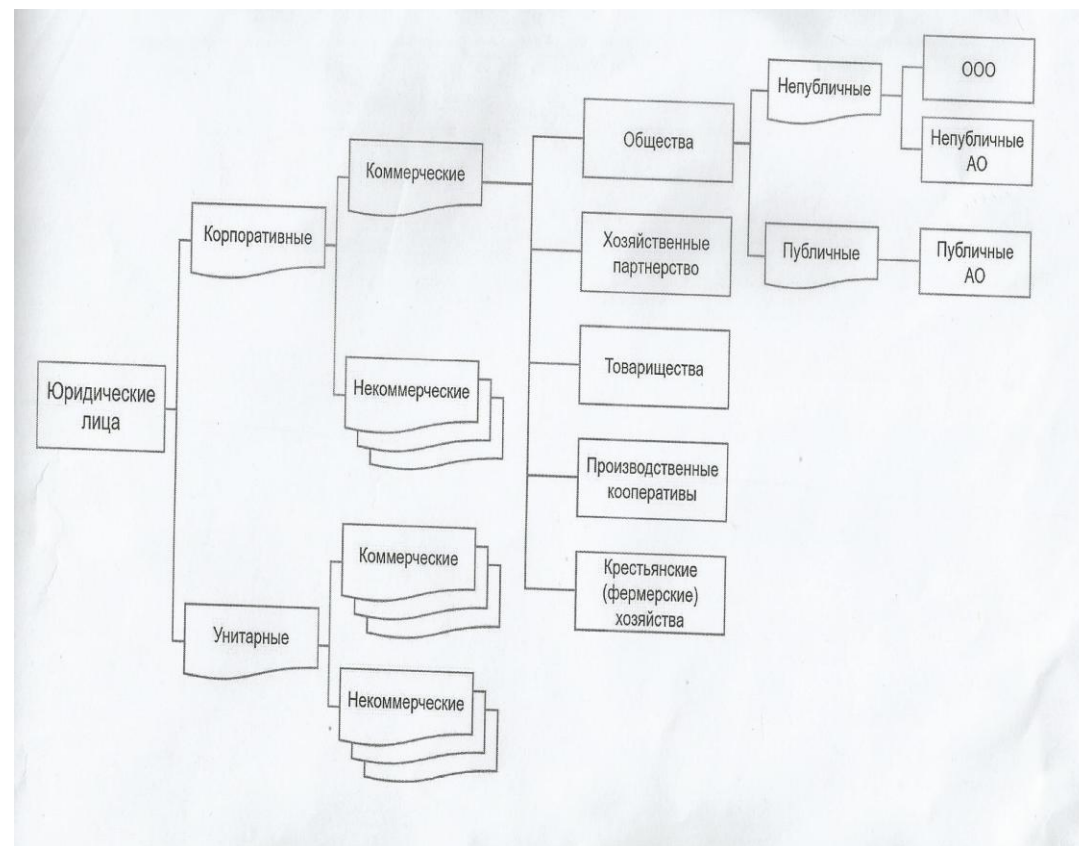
Юридические лица

Корпоративные

Коммерческие

Некоммерческие

Унитарные

Коммерческие

Некоммерческие

Общества

Хозяйственные партнерство

Товарищества

Производственные кооперативы

Крестьянские (фермерские) хозяйства

Непубличные

Публичные

ООО

Непубличные АО

Публичные АО